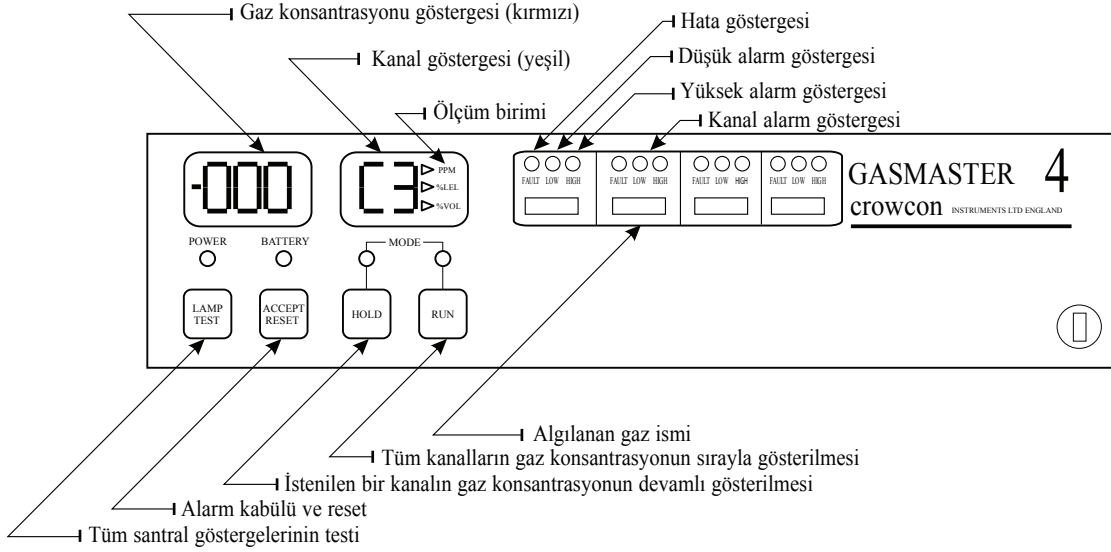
Gaz konsantrasyonu göstergesi (kırmızı)

Kanal göstergesi (yeşil)

Ölçüm birimi

Hata göstergesi

Düşük alarm göstergesi

Yüksek alarm göstergesi

Kanal alarm göstergesi

-000

C3

PPM
%LEL
%VOL

FAULT LOW HIGH
FAULT LOW HIGH
FAULT LOW HIGH
FAULT LOW HIGH

GASMASTER 4
crowcon INSTRUMENTS LTD ENGLAND

POWER
BATTERY
MODE

LAMP TEST
ACCEPT RESET
HOLD
RUN

Algılanan gaz ismi

Tüm kanalların gaz konsantrasyonun sırayla gösterilmesi

İstenilen bir kanalın gaz konsantrasyonun devamlı gösterilmesi

Alarm kabülü ve reset

Tüm santral göstergelerinin testi